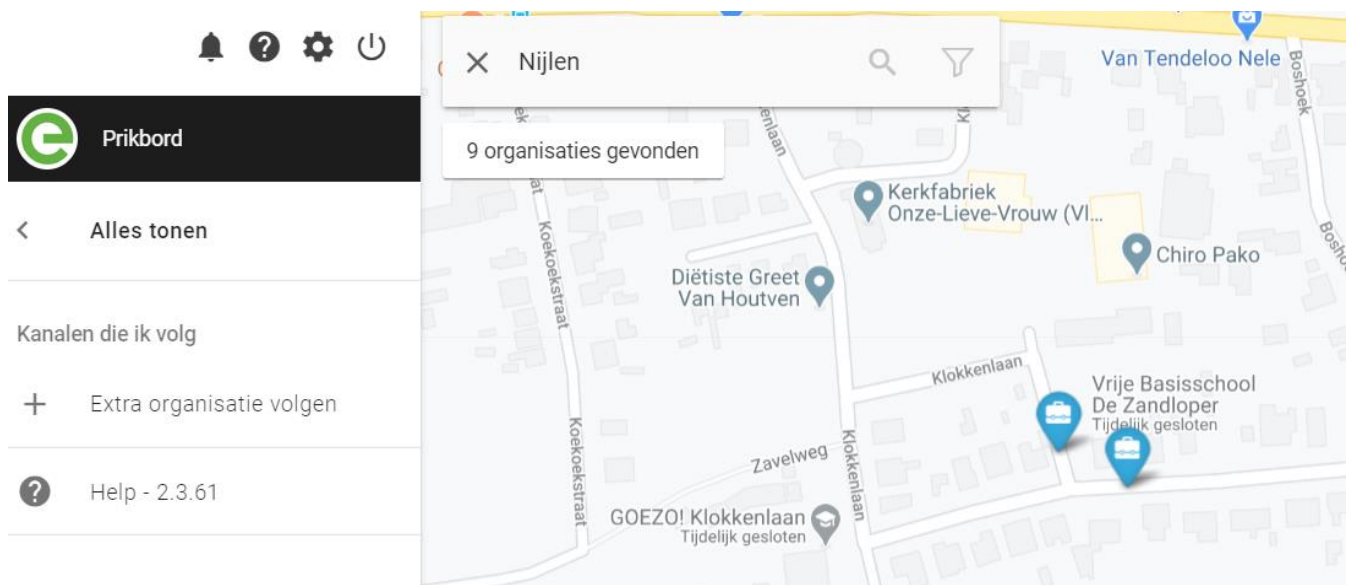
Prikbord

Alles tonen

Kanalen die ik volg

Extra organisatie volgen

Help - 2.3.61

Nijlen

9 organisaties gevonden

Van Tendeloo Nele

Boshoek

Kerkfabriek Onze-Lieve-Vrouw (Vl...

Chiro Pako

Diëtiste Greet Van Houtven

Koekoekstraat

Klokkenlaan

Vrije Basisschool De Zandloper
Tijdelijk gesloten

Zavelweg

GOEZO! Klokkenlaan
Tijdelijk gesloten